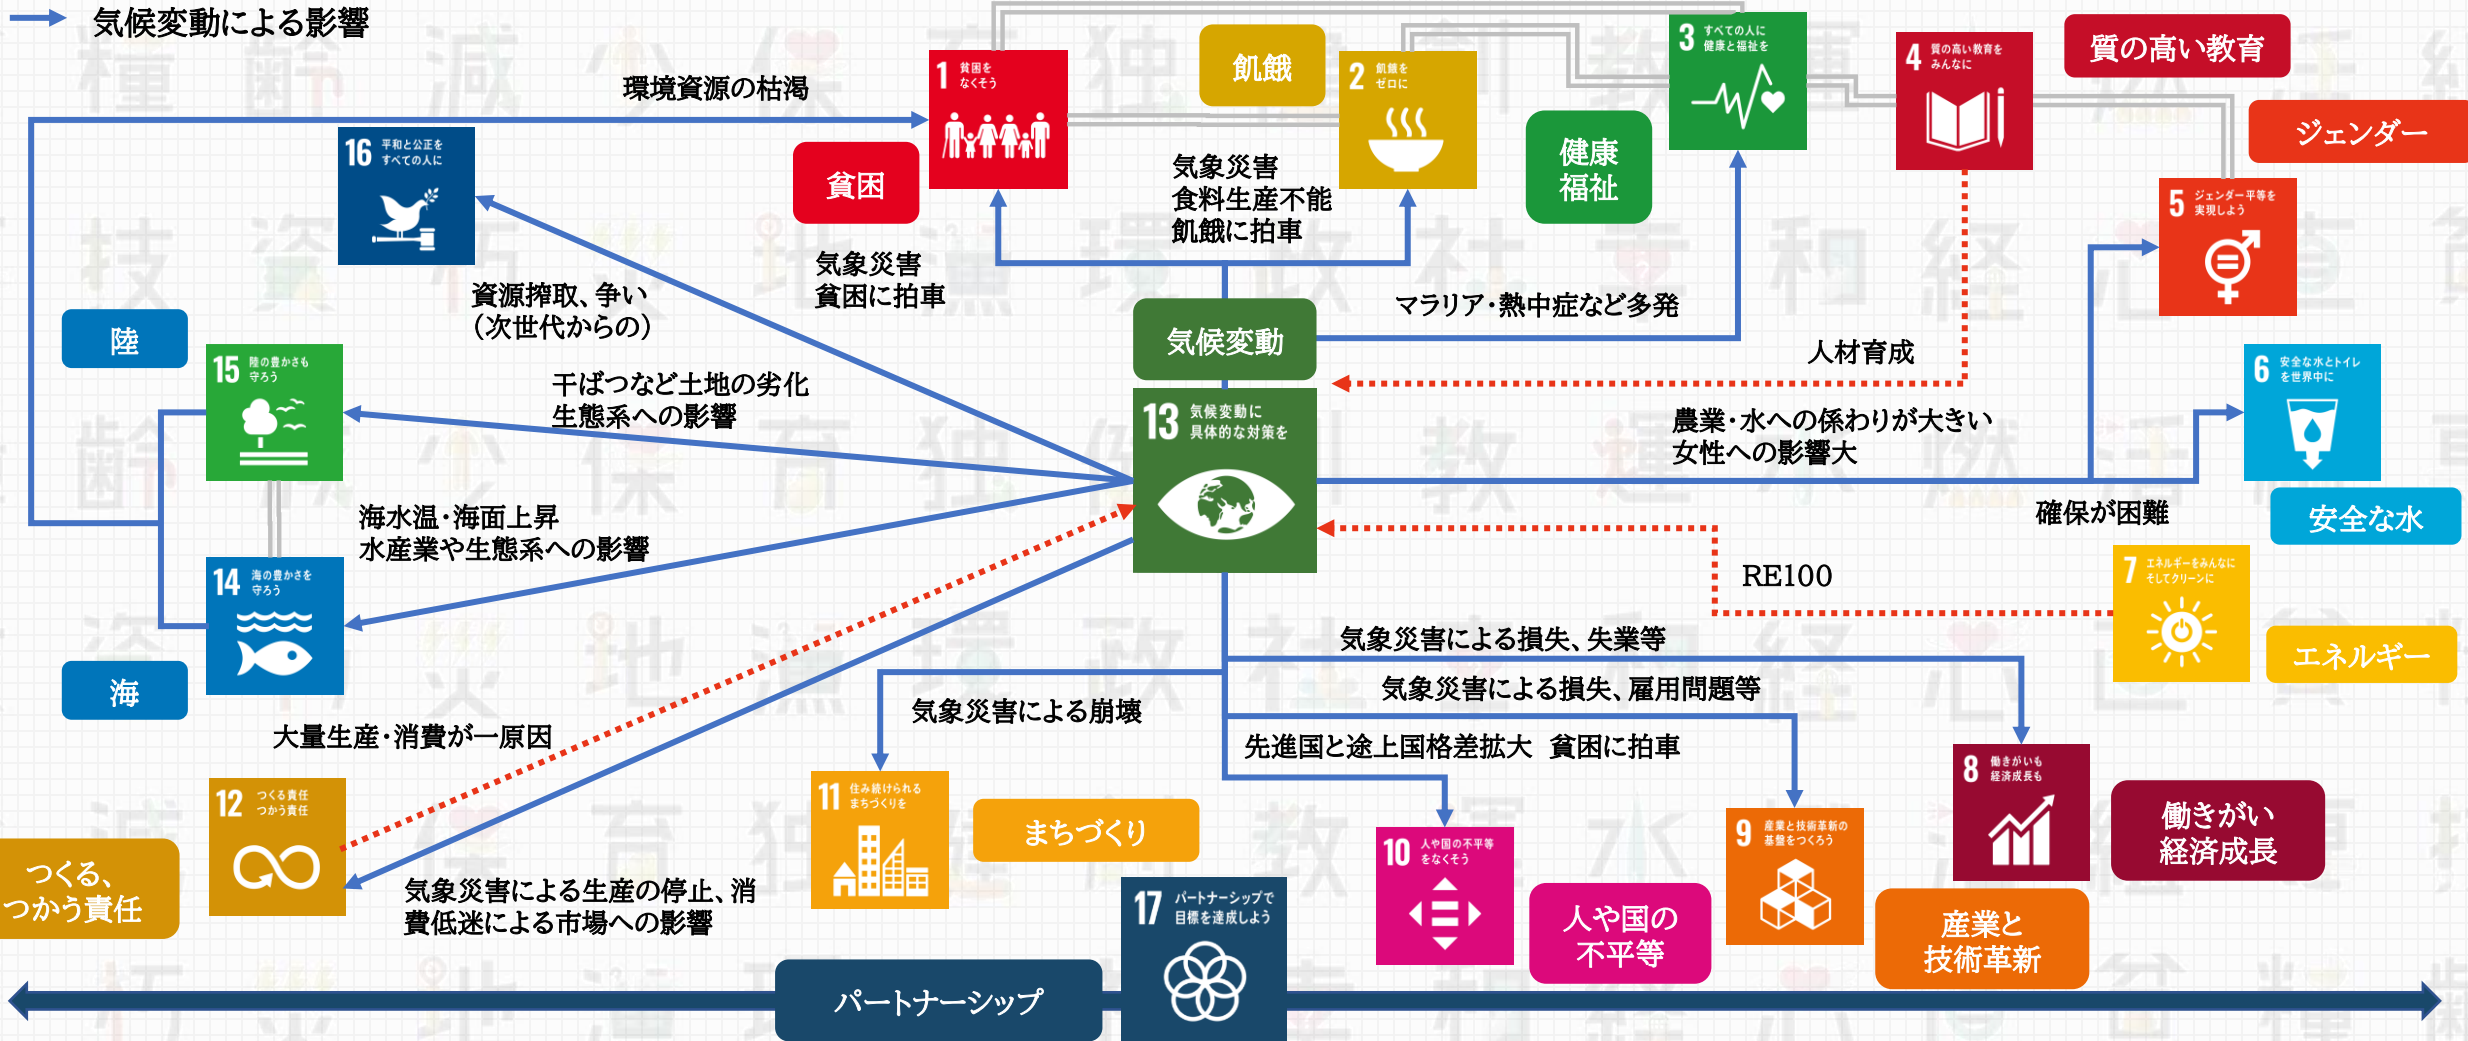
気候変動による影響

環境資源の枯渇

1 貧困をなくそう

飢餓

2 飢餓をゼロに

3 すべての人に健康と福祉を

4 質の高い教育をみんなに

質の高い教育

ジェンダー

16 平和と公正をすべての人に

貧困

気象災害
食料生産不能
飢餓に拍車

健康福祉

5 ジェンダー平等を実現しよう

気象災害
貧困に拍車

資源搾取、争い
(次世代からの)

陸

気候変動

マラリア・熱中症など多発

人材育成

15 陸の豊かさも守ろう

干ばつなど土地の劣化
生態系への影響

13 気候変動に具体的な対策を

6 安全な水とトイレを世界中に

農業・水への係わりが大きい
女性への影響大

安全な水

確保が困難

海水温・海面上昇
水産業や生態系への影響

14 海の豊かさを守ろう

RE100

7 エネルギーをみんなに そしてクリーンに

エネルギー

海

気象災害による損失、失業等

気象災害による損失、雇用問題等

気象災害による崩壊

大量生産・消費が一原因

先進国と途上国格差拡大　貧困に拍車

8 働きがいも経済成長も

12 つくる責任つかう責任

11 住み続けられるまちづくりを

まちづくり

9 産業と技術革新の基盤をつくろう

働きがい
経済成長

つくる、
つかう責任

気象災害による生産の停止、消費低迷による市場への影響

10 人や国の不平等をなくそう

人や国の
不平等

産業と
技術革新

17 パートナーシップで目標を達成しよう

パートナーシップ